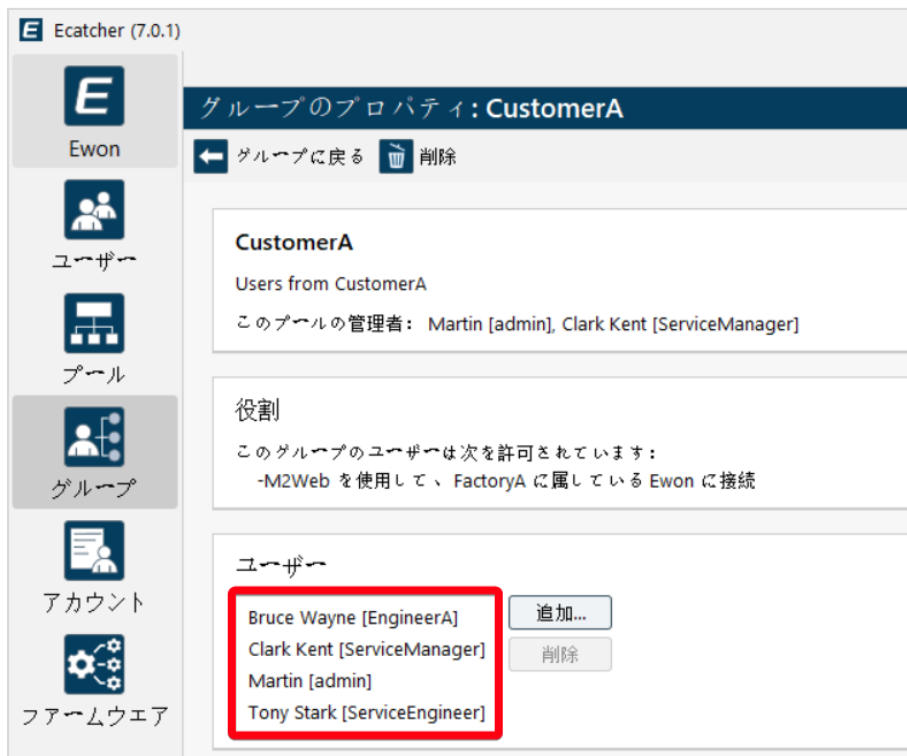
Ecatcher (7.0.1)

Ewon

ユーザー

プール

グループ

アカウント

ファームウエア

グループのプロパティ: CustomerA

グループに戻る 削除

CustomerA

Users from CustomerA

このプールの管理者: Martin [admin], Clark Kent [ServiceManager]

役割

このグループのユーザーは次を許可されています:
-M2Web を使用して、FactoryA に属している Ewon に接続

ユーザー

Bruce Wayne [EngineerA]
Clark Kent [ServiceManager]
Martin [admin]
Tony Stark [ServiceEngineer]

追加...

削除